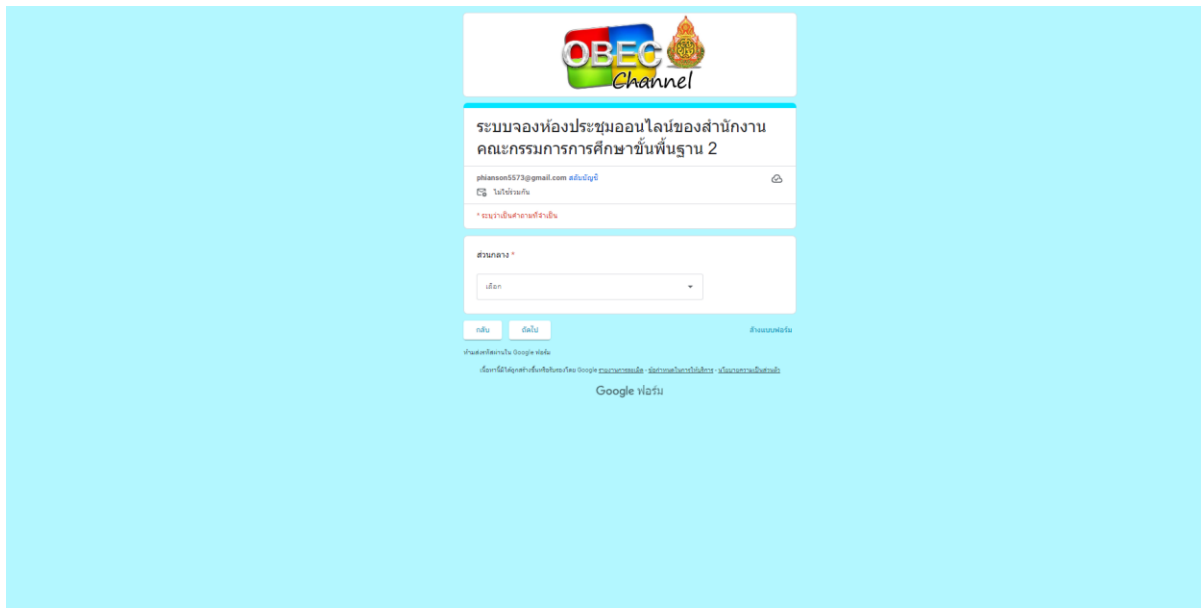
OBEC Channel

ระบบจองห้องประชุมออนไลน์ของสำนักงานคณะกรรมการการศึกษาขั้นพื้นฐาน 2

phianson5573@gmail.com สลับบัญชี

ไม่ได้แชร์

* ระบุว่าเป็นคำถามที่จำเป็น

ส่วนกลาง *

เลือก

กลับ

ถัดไป

ล้างแบบฟอร์ม

ห้ามส่งรหัสผ่านใน Google ฟอร์ม

เนื้อหานี้ไม่ได้ถูกสร้างขึ้นหรือรับรองโดย Google รายงานการละเมิด - ข้อกำหนดในการให้บริการ - นโยบายความเป็นส่วนตัว

Google ฟอร์ม